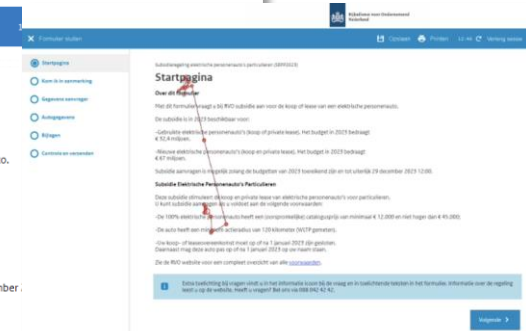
Rijksdienst voor Ondernemend Nederland

Formulier sluiten

Opslaan Printen Uitloggen Verlaag sessie

Startpagina

Kom ik in aanmerking

Gegevens aanvrager

Autogegevens

Bijlagen

Controle en verzenden

Subsidieregeling elektrische personenauto's particulieren (SEPP2023)

Startpagina

Over dit formulier

Met dit formulier vraagt u bij RVO subsidie aan voor de koop of lease van een elektrische personenauto.

De subsidie is in 2023 beschikbaar voor:

-Gebruikte elektrische personenauto's (koop of private lease). Het budget in 2023 bedraagt € 32,4 miljoen.

-Nieuwe elektrische personenauto's (koop en private lease). Het budget in 2023 bedraagt € 67 miljoen.

Subsidie aanvragen is mogelijk zolang de budgetten van 2023 toereikend zijn en tot uiterlijk 29 december 2023 12:00.

Subsidie Elektrische Personenauto's Particulieren

Deze subsidie stimuleert de koop en private lease van elektrische personenauto's voor particulieren. U kunt subsidie aanvragen als u voldoet aan de volgende voorwaarden:

-De 100% elektrische personenauto heeft een (oorspronkelijke) catalogusprijs van minimaal € 12.000 en niet hoger dan € 45.000.

-De auto heeft een minimale actieradius van 120 kilometer (WLTP gemeten).

-Uw koop- of leaseovereenkomst moet op of na 1 januari 2023 zijn gesloten. Daarnaast mag deze auto pas op of na 1 januari 2023 op uw naam staan.

Zie de RVO website voor een compleet overzicht van alle voorwaarden.

Extra toelichting bij vragen vindt u in het informatie icoon bij de vraag en in toelichtende teksten in het formulier. Informatie over de regeling leest u op de website. Heeft u vragen? Bel ons via 088 042 42 42.

Volgende